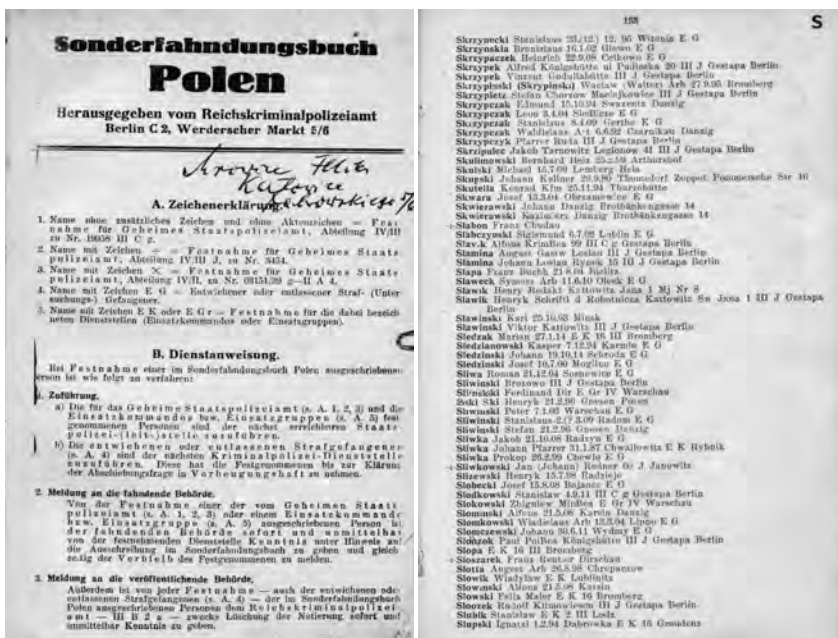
Sonderfahndungsbuch

Polen

Herausgegeben vom Reichskriminalpolizeiamt

Berlin C 2, Werderscher Markt 5/6

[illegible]

A. Zeichenerklärung.

1. Name ohne zusätzliches Zeichen und ohne Aktenzeichen = Festnahme für Geheimes Staatspolizeiamt, Abteilung IV/III zu Nr. 19058 III C g.

2. Name mit Zeichen + = Festnahme für Geheimes Staatspolizeiamt, Abteilung IV/II, zu Nr. 3454.

3. Name mit Zeichen × = Festnahme für Geheimes Staatspolizeiamt, Abteilung IV/II, zu Nr. 59151/39 g—II A 4.

4. Name mit Zeichen E G = Entwichener oder entlassener Straf- (Untersuchungs-) Gefangener.

5. Name mit Zeichen E K oder E Gr = Festnahme für die dabei bezeichneten Dienststellen (Einsatzkommandos oder Einsatzgruppen).

B. Dienstanweisung.

Bei Festnahme einer im Sonderfahndungsbuch Polen ausgeschriebenen Person ist wie folgt zu verfahren:

1. Zuführung.

a) Die für das Geheime Staatspolizeiamt (s. A. 1, 2, 3) und die Einsatzkommandos bzw. Einsatzgruppen (s. A. 5) festgenommenen Personen sind der nächst erreichbaren Staatspolizei-(leit-)stelle zuzuführen.

b) Die entwichenen oder entlassenen Strafgefangenen (s. A. 4) sind der nächsten Kriminalpolizei-Dienststelle zuzuführen. Diese hat die Festgenommenen bis zur Klärung der Abschiebungsfrage in Vorbeugungshaft zu nehmen.

2. Meldung an die fahndende Behörde.

Von der Festnahme einer vom Geheimen Staatspolizeiamt (s. A. 1, 2, 3) oder einem Einsatzkommando bzw. Einsatzgruppe (s. A. 5) ausgeschriebenen Person ist der fahndenden Behörde sofort und unmittelbar von der festnehmenden Dienststelle Kenntnis unter Hinweis auf die Ausschreibung im Sonderfahndungsbuch zu geben und gleichzeitig der Verbleib des Festgenommenen zu melden.

3. Meldung an die veröffentlichende Behörde.

Außerdem ist von jeder Festnahme — auch der entwichenen oder entlassenen Strafgefangenen (s. A. 4) — der im Sonderfahndungsbuch Polen ausgeschriebenen Personen dem Reichskriminalpolizeiamt — III B 2 a — zwecks Löschung der Notierung sofort und unmittelbar Kenntnis zu geben.

158 S

Skrzynecki Stanislaus 23.12.12 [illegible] Witonia E G
Skrzynskia Bronislaus 16.1.02 Glawo E G
Skrzypaczek Heinrich 22.9.08 Cetkowo E G
Skrzypek Alfred Königshütte III J Gestapo Berlin
Skrzypek Vinzent Godullahütte III J Gestapo Berlin
Skrzypinski (Skrypinski) Waclaw (Walter) Arb 27.9.95 Bromberg
Skrzypietz Stefan Chorzow Maciejkowice III J Gestapo Berlin
Skrzypczak Edmund 15.10.94 Swarzenz Danzig
Skrzypczak Leon 3.4.04 Siedlitze E G
Skrzypczak Stanislaus 5.4.09 Gerthe E G
Skrzypczak Waldislaus A-t 6.6.92 Czarnikau Danzig
Skrzypczak Pfarrer Ruda III J Gestapo Berlin
Skrzypiec Jakob Tarnowitz Legionow 41 III J Gestapo Berlin
Skulimowski Bernhard Heiz 25.2.10 Arthurshof
Skulski Michael 15.7.09 Lemberg Hela
Skupski Johann Kellner 29.9.89 Thorndorf Zoppot Pommersche Str 16
Skutella Konrad Kfm 25.11.94 Tharnowitz
Skwara Josef 13.3.04 Obrzanowice E G
Skwierawski Johann Danzig Brotbänkengasse 14
Skwierawski Kazimierz Danzig Brotbänkengasse 14
+Slaben Franz Chodau
Slabczynski Sigismund 6.7.08 Lublin E G
Slav.k Alfons Krinßen 99 III C g Gestapo Berlin
Slamina August Gastw Leslau III J Gestapo Berlin
Slamina Johann Leslau Ryszek 13 III J Gestapo Berlin
Slapa Franz Buchh 21.8.04 Bielitz
Slaweck Symeon Arb 11.6.10 Olesk E G
Slawik Henryk Redakt Kattowitz Jana 1 Mj Nr 8
Slawik Henryk Schriftl d Robotnicza Kattowitz Sw Jana 1 III J Gestapo Berlin
Slawinski Karl 25.10.03 Minsk
Slawinski Viktor Kattowitz III J Gestapo Berlin
Sledzak Marian 27.1.14 E K 16 III Bromberg
Sledzianowski Kasper 7.12.94 Kamin E G
Sledzinski Johann 19.10.14 Schroda E G
Sledzinski Josef 10.7.00 Mogilno E G
Sliwa Roman 21.12.04 Sosnowice E G
Sliwinski Brozowo III J Gestapo Berlin
Sliwinski Ferdinand Dir E Gr IV Warschau
Jski Ski Henryk 21.2.96 Gnesen Posen
Sliwinski Peter 7.1.02 Warschau E G
Sliwinski Stanislaus 2.7.09 Radom E G
Sliwinski Stefan 21.2.96 Gnesen Posen
Sliwka Jakob 21.10.08 Radzyn E G
Sliwka Johann Pfarrer 31.1.87 Chwallowitz E K Rybnik
Sliwka Prokop 26.2.99 Chewlo E G
+Sliwkowski Jan (Johann) Redner 6.? J Janowitz
Sliżewski Henryk 15.7.98 Radziejów
Slobecki Josef 15.8.08 Bojance E G
Slodkowski Stanislaw 4.9.11 III C g Gestapo Berlin
Slokowski Zbigniew Minßen E Gr IV Warschau
Slominski Alfons 21.5.06 Karolin Danzig
Slomkowski Wladislaus Arb 13.3.04 Lipno E G
Slomczewski Johann 30.6.11 Wysbry E G
Slobzok Paul Polbca Königshütte III J Gestapo Berlin
Slopa E K 16 III Bromberg
+Sloszarek Franz Rentner Birschau
Slotta August Arb 26.8.98 Chropaczow
Slowik Wladysław E K Lublinitz
Slowinski Alfons 21.5.98 Karolin
Slowski Felix Maler E K 16 Bromberg
Sloezek Rudolf Kitmoviecsen III J Gestapo Berlin
Slubik Stanislaw E K 2 III Lodz
Slupski Ignatz 1.2.94 Dabrowka E K 16 Graudenz